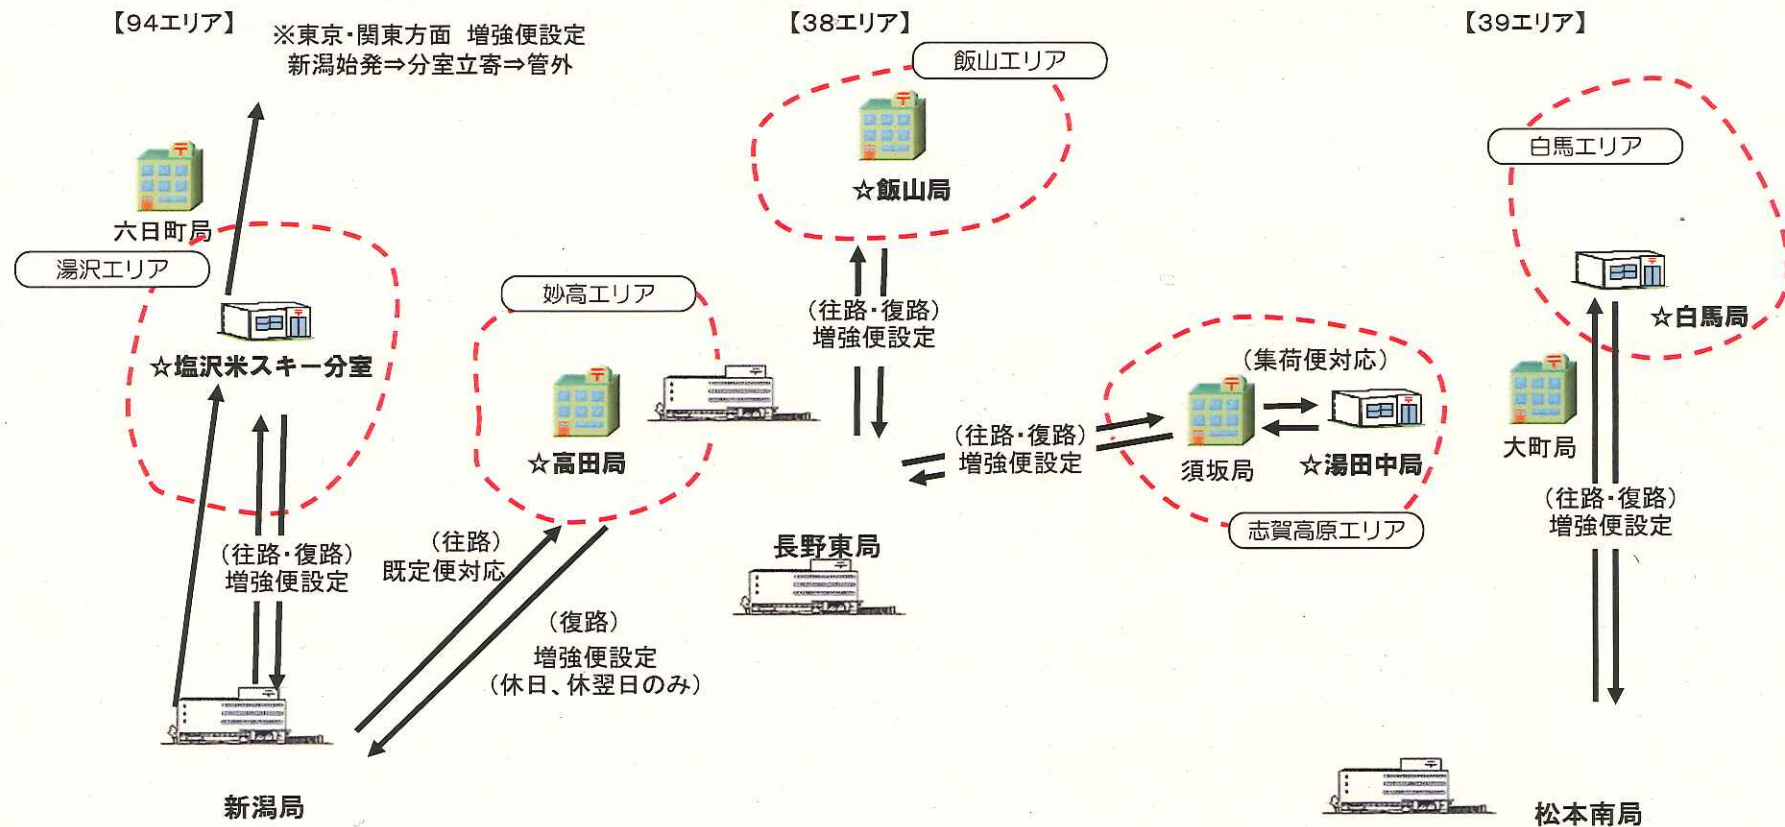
【94エリア】

※東京・関東方面 増強便設定
新潟始発⇒分室立寄⇒管外

六日町局

湯沢エリア

☆塩沢米スキー分室

（往路・復路）
増強便設定

新潟局

妙高エリア

☆高田局

（往路）
既定便対応

（復路）
増強便設定
（休日、休翌日のみ）

【38エリア】

飯山エリア

☆飯山局

（往路・復路）
増強便設定

長野東局

（往路・復路）
増強便設定

（集荷便対応）

須坂局

☆湯田中局

志賀高原エリア

【39エリア】

白馬エリア

☆白馬局

大町局

（往路・復路）
増強便設定

松本南局